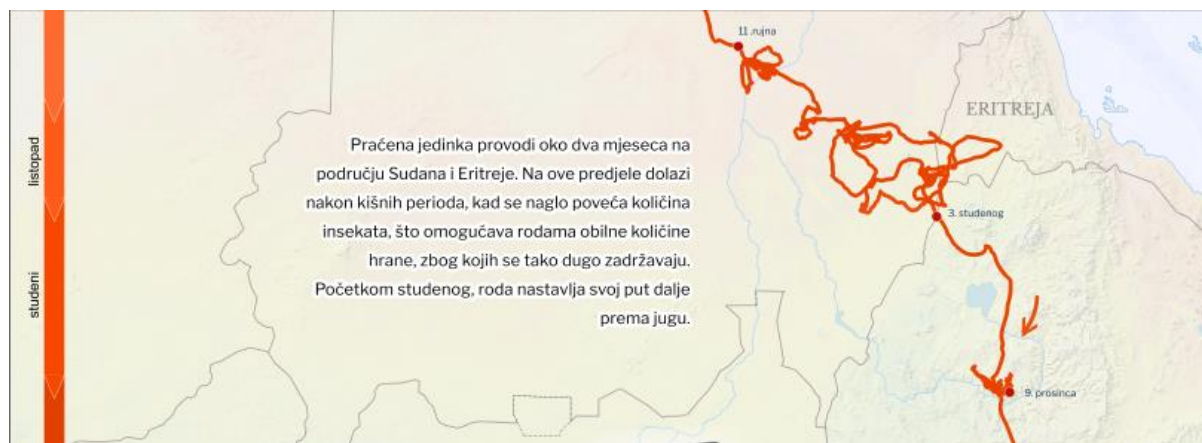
listopad

studeni

Praćena jedinka provodi oko dva mjeseca na području Sudana i Eritreje. Na ove predjele dolazi nakon kišnih perioda, kad se naglo poveća količina insekata, što omogućava rodama obilne količine hrane, zbog kojih se tako dugo zadržavaju. Početkom studenog, roda nastavlja svoj put dalje prema jugu.

11. rujna

ERITREJA

3. studenog

9. prosinca